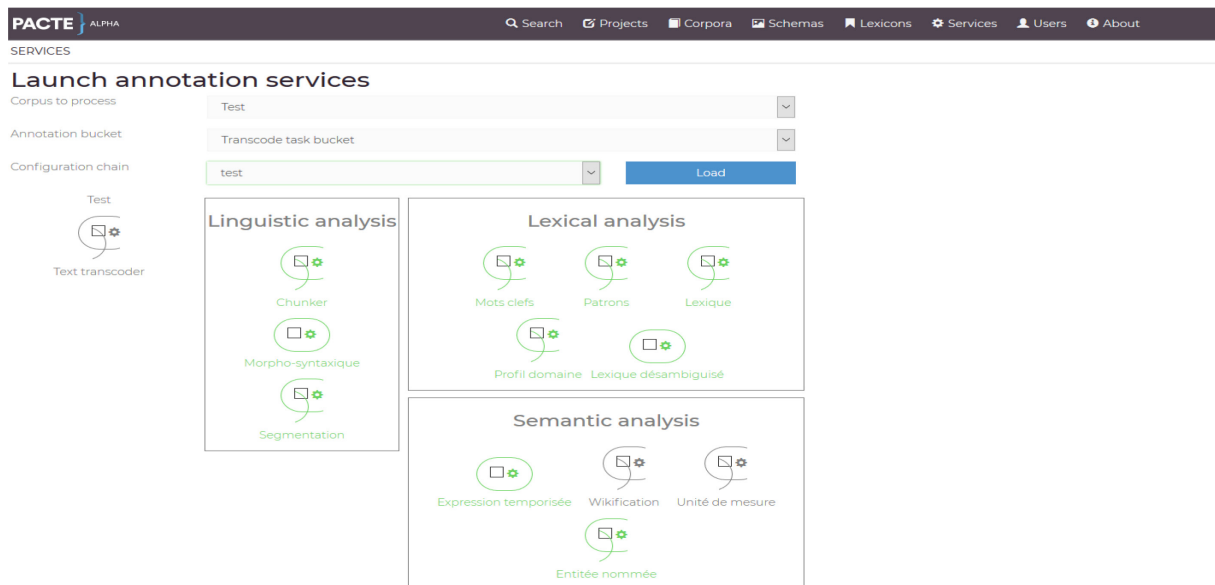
PACTE ALPHA

Search Projects Corpora Schemas Lexicons Services Users About

SERVICES

Launch annotation services

Corpus to process
Test

Annotation bucket
Transcode task bucket

Configuration chain
test

Load

Test

Text transcoder

Linguistic analysis

Chunker

Morpho-syntaxique

Segmentation

Lexical analysis

Mots clefs

Patrons

Lexique

Profil domaine

Lexique désambiguisé

Semantic analysis

Expression temporisée

Wikification

Unité de mesure

Entitée nommée